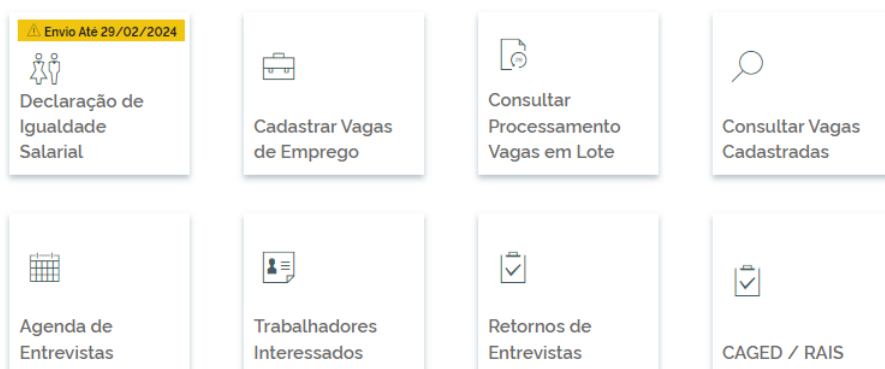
Envio Até 29/02/2024

Declaração de Igualdade Salarial

Cadastrar Vagas de Emprego

Consultar Processamento Vagas em Lote

Consultar Vagas Cadastradas

Agenda de Entrevistas

Trabalhadores Interessados

Retornos de Entrevistas

CAGED / RAIS